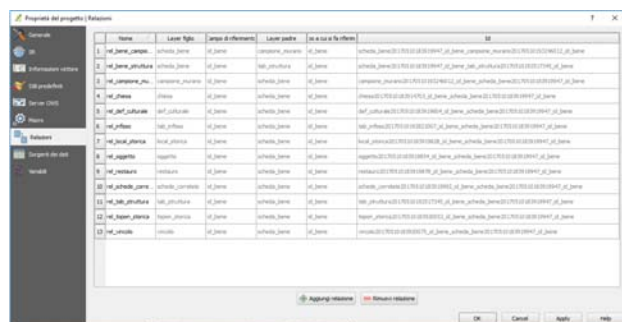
Proprietà del progetto | Relazioni

Generale
SR
Informazioni vettore
SR predefiniti
Server OWS
Macro
Relazioni
Sorgenti dei dati
Variabili

| | Nome | Layer figlio | ampo di riferimento | Layer padre | po a cui si fa riferim | Id |
|---|---|---|---|---|---|---|
| 1 | rel_bene_campo... | scheda_bene | id_bene | campione_murario | id_bene | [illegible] |
| 2 | rel_bene_struttura | scheda_bene | id_bene | tab_struttura | id_bene | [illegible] |
| 3 | rel_campione_mu... | campione_murario | id_bene | scheda_bene | id_bene | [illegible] |
| 4 | rel_chiesa | chiesa | id_bene | scheda_bene | id_bene | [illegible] |
| 5 | rel_def_culturale | def_culturale | id_bene | scheda_bene | id_bene | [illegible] |
| 6 | rel_infisso | tab_infisso | id_bene | scheda_bene | id_bene | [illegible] |
| 7 | rel_local_storica | local_storica | id_bene | scheda_bene | id_bene | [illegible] |
| 8 | rel_oggetto | oggetto | id_bene | scheda_bene | id_bene | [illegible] |
| 9 | rel_restauro | restauro | id_bene | scheda_bene | id_bene | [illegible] |
| 10 | rel_schede_corre... | schede_correlate | id_bene | scheda_bene | id_bene | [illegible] |
| 11 | rel_tab_struttura | tab_struttura | id_bene | scheda_bene | id_bene | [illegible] |
| 12 | rel_toponi_storica | topon_storica | id_bene | scheda_bene | id_bene | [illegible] |
| 13 | rel_vincolo | vincolo | id_bene | scheda_bene | id_bene | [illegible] |

Aggiungi relazione
Rimuovi relazione

OK
Cancel
Apply
Help